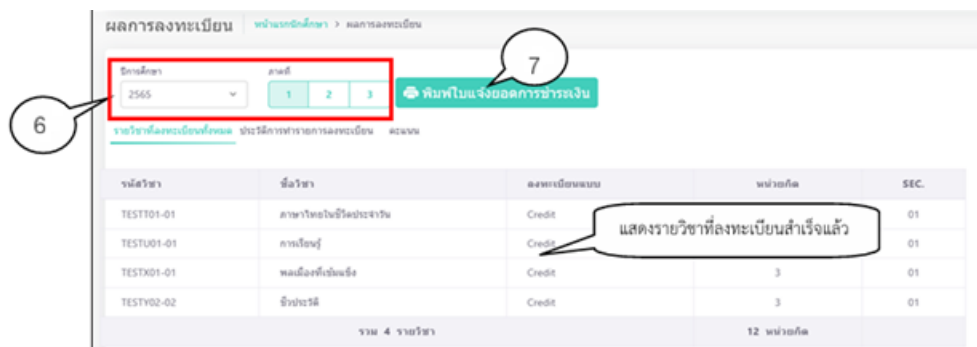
ผลการลงทะเบียน | หน้าแรกนักศึกษา > ผลการลงทะเบียน

ปีการศึกษา
2565
ภาคที่
1 2 3

พิมพ์ใบแจ้งยอดการชำระเงิน

6
7

รายวิชาที่ลงทะเบียนทั้งหมด | ประวัติการทำรายการลงทะเบียน | คะแนน

| รหัสวิชา | ชื่อวิชา | ลงทะเบียนแบบ | หน่วยกิต | SEC. |
|---|---|---|---|---|
| TESTT01-01 | ภาษาไทยในชีวิตประจำวัน | Credit | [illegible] | 01 |
| TESTU01-01 | การเรียนรู้ | Credit | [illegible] | 01 |
| TESTX01-01 | พลเมืองที่เข้มแข็ง | Credit | 3 | 01 |
| TESTY02-02 | ชีวประวัติ | Credit | 3 | 01 |
| รวม 4 รายวิชา | | | 12 หน่วยกิต | |

แสดงรายวิชาที่ลงทะเบียนสำเร็จแล้ว